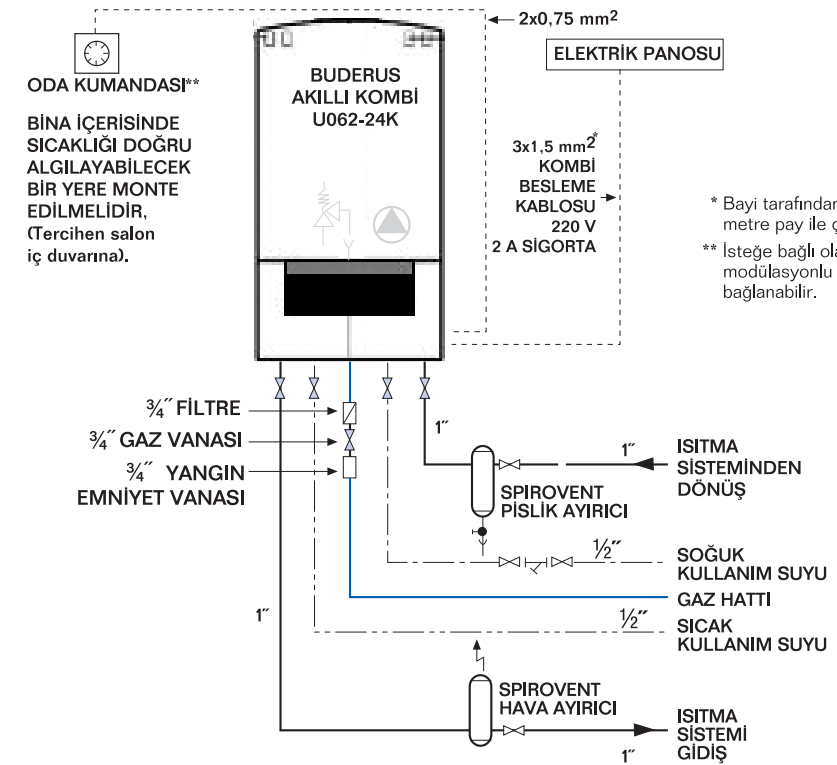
← 2x0,75 mm$^2$

ELEKTRİK PANOSU

ODA KUMANDASI**

BİNA İÇERİSİNDE SICAKLIĞI DOĞRU ALGILAYABİLECEK BİR YERE MONTE EDİLMELİDİR, (Tercihen salon iç duvarına).

BUDERUS AKILLI KOMBİ U062-24K

3x1,5 mm$^2$* KOMBİ BESLEME KABLOSU 220 V 2 A SİGORTA

* Bayi tarafından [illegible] metre pay ile ç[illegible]

** İsteğe bağlı ola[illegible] modülasyonlu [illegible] bağlanabilir.

$\frac{3}{4}$" FİLTRE

$\frac{3}{4}$" GAZ VANASI

$\frac{3}{4}$" YANGIN EMNİYET VANASI

1"

1"

ISITMA SİSTEMİNDEN DÖNÜŞ

SPIROVENT PİSLİK AYIRICI

$\frac{1}{2}$"

SOĞUK KULLANIM SUYU

GAZ HATTI

1"

$\frac{1}{2}$"

SICAK KULLANIM SUYU

SPIROVENT HAVA AYIRICI

ISITMA SİSTEMİ GİDİŞ

1"